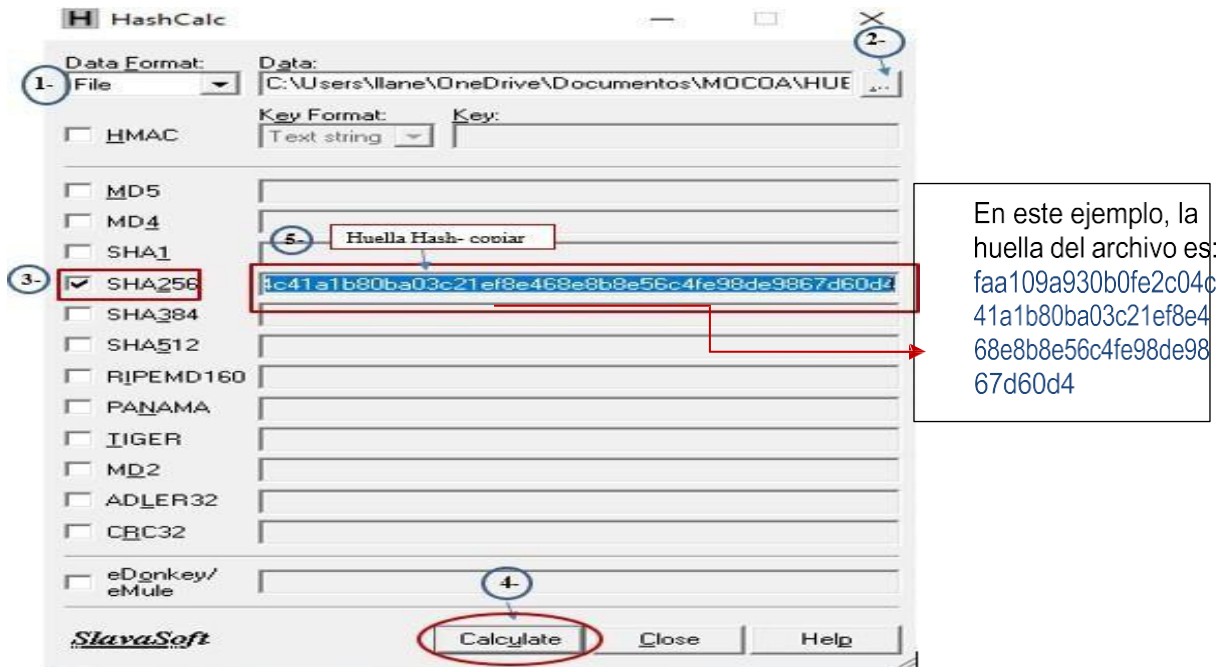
HashCalc

Data Format:
1-
File
Data:
C:\Users\llane\OneDrive\Documentos\MOCOA\HUE
2-
...

HMAC
Key Format:
Text string
Key:

MD5
MD4
SHA1
5-
Huella Hash- copiar
3-
SHA256
4c41a1b80ba03c21ef8e468e8b8e56c4fe98de9867d60d4
SHA384
SHA512
RIPEMD160
PANAMA
TIGER
MD2
ADLER32
CRC32
eDonkey/ eMule

En este ejemplo, la huella del archivo es: faa109a930b0fe2c04c41a1b80ba03c21ef8e468e8b8e56c4fe98de9867d60d4

4-
SlavaSoft
Calculate
Close
Help